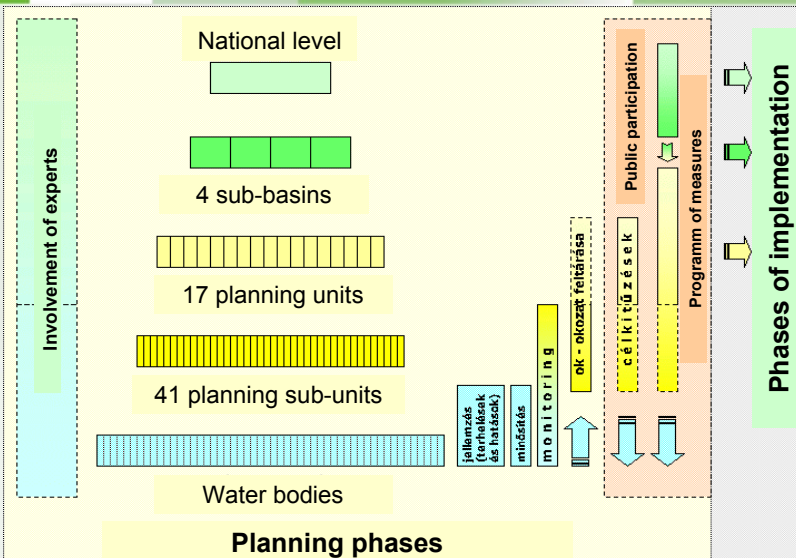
Involvement of experts

National level

4 sub-basins

17 planning units

41 planning sub-units

Water bodies

jellemzés (terhelések és hatások)

minősítés

monitoring

ok - okozat feltárása

célkitűzések

Public participation

Programm of measures

Phases of implementation

Planning phases